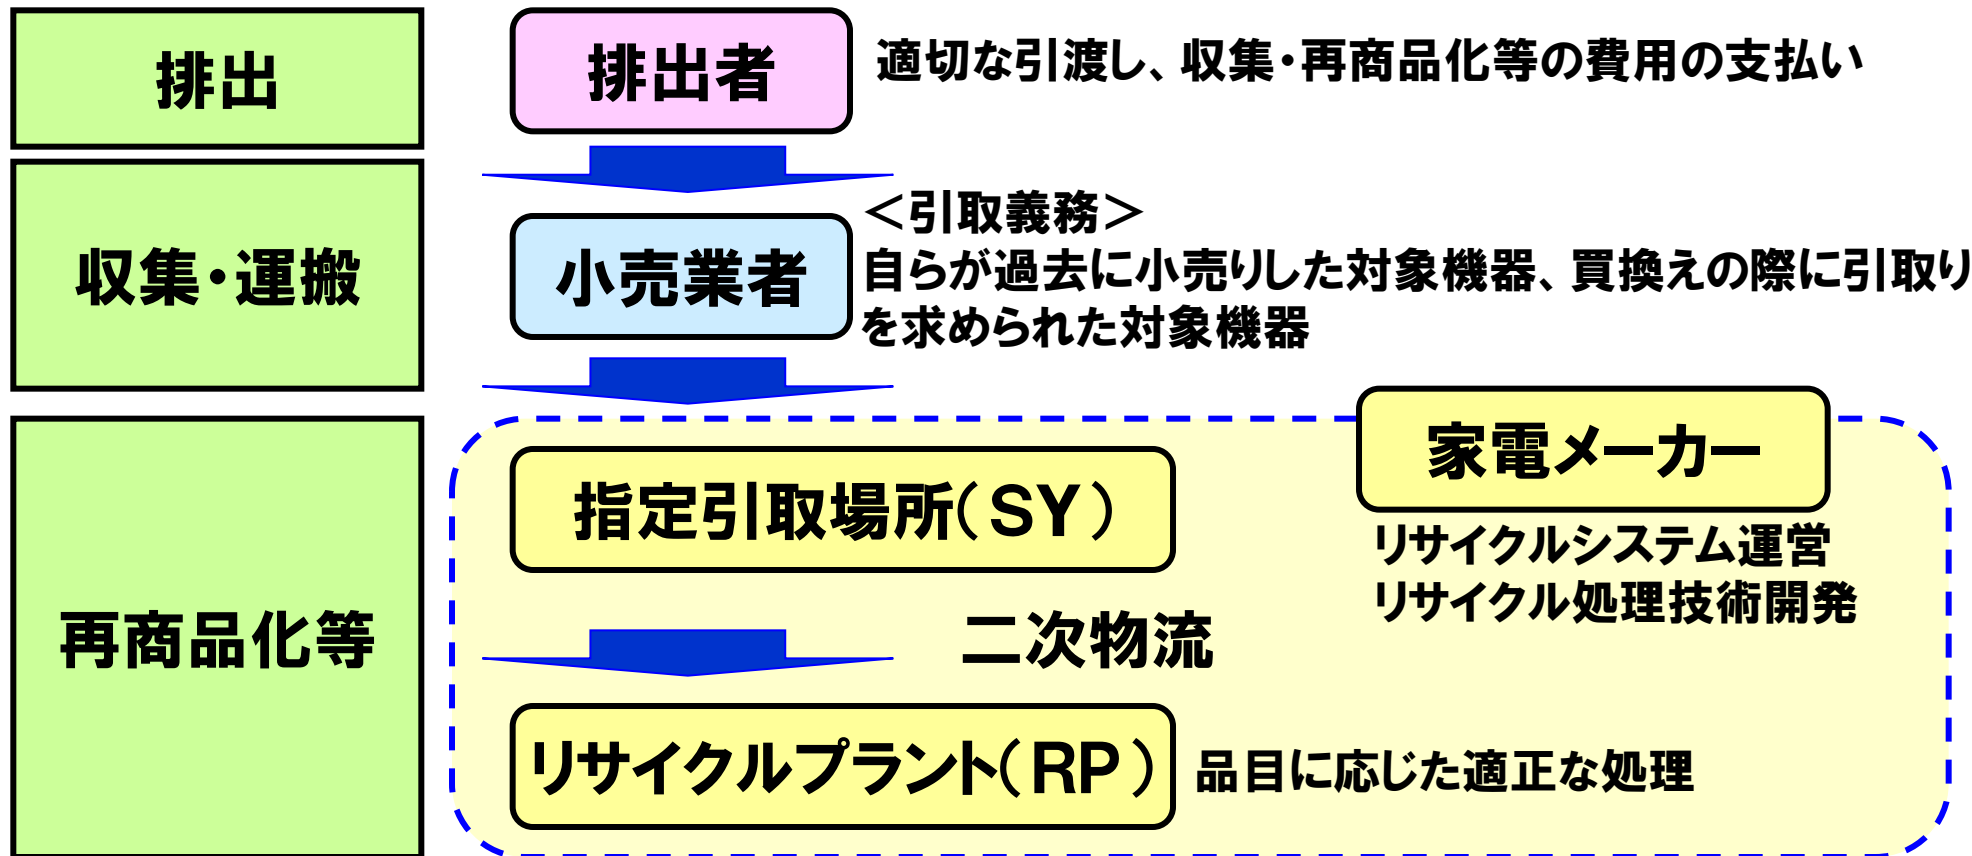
排出

排出者

適切な引渡し、収集・再商品化等の費用の支払い

収集・運搬

小売業者

<引取義務>
自らが過去に小売りした対象機器、買換えの際に引取りを求められた対象機器

再商品化等

指定引取場所(SY)

家電メーカー

リサイクルシステム運営
リサイクル処理技術開発

二次物流

リサイクルプラント(RP)

品目に応じた適正な処理